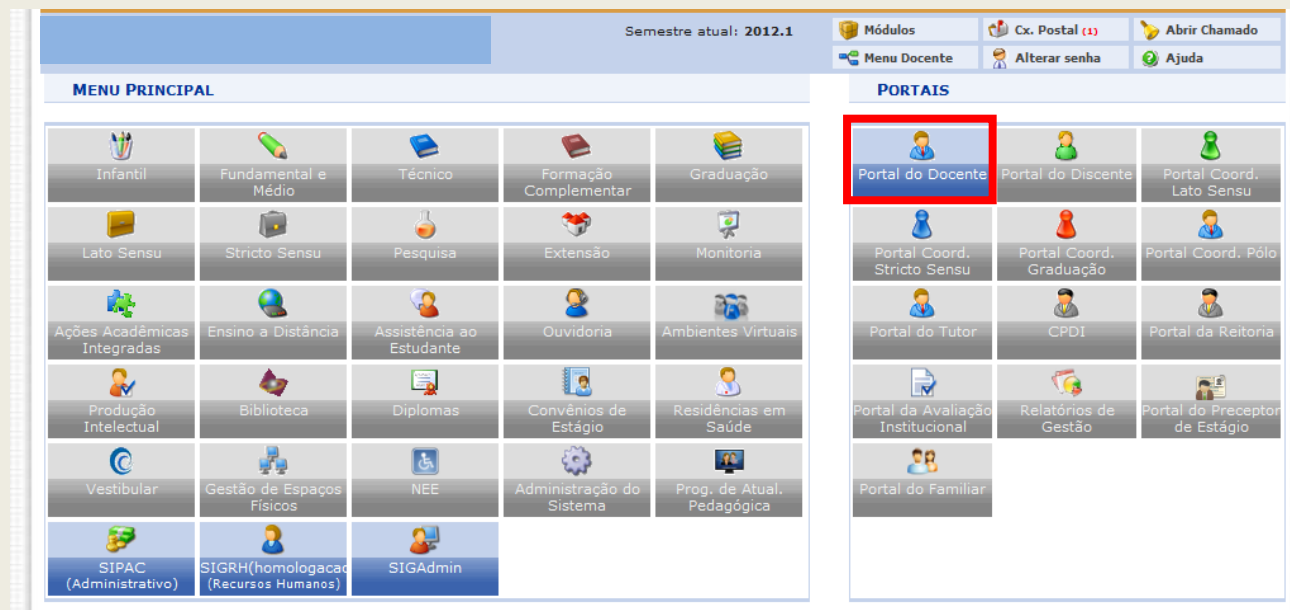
Semestre atual: 2012.1

Módulos
Cx. Postal (1)
Abrir Chamado
Menu Docente
Alterar senha
Ajuda

MENU PRINCIPAL

Infantil
Fundamental e Médio
Técnico
Formação Complementar
Graduação
Lato Sensu
Stricto Sensu
Pesquisa
Extensão
Monitoria
Ações Acadêmicas Integradas
Ensino a Distância
Assistência ao Estudante
Ouvidoria
Ambientes Virtuais
Produção Intelectual
Biblioteca
Diplomas
Convênios de Estágio
Residências em Saúde
Vestibular
Gestão de Espaços Físicos
NEE
Administração do Sistema
Prog. de Atual. Pedagógica
SIPAC (Administrativo)
SIGRH(homologacao (Recursos Humanos)
SIGAdmin

PORTAIS

Portal do Docente
Portal do Discente
Portal Coord. Lato Sensu
Portal Coord. Stricto Sensu
Portal Coord. Graduação
Portal Coord. Pólo
Portal do Tutor
CPDI
Portal da Reitoria
Portal da Avaliação Institucional
Relatórios de Gestão
Portal do Preceptor de Estágio
Portal do Familiar